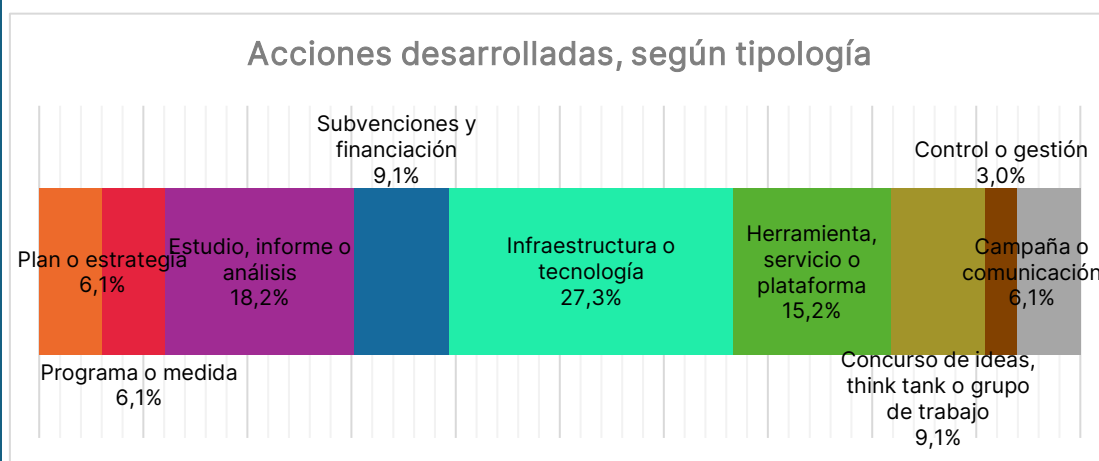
Acciones desarrolladas, según tipología

Subvenciones y financiación
9,1%

Control o gestión
3,0%

Plan o estrategia
6,1%

Estudio, informe o análisis
18,2%

Infraestructura o tecnología
27,3%

Herramienta, servicio o plataforma
15,2%

Campaña o comunicación
6,1%

Programa o medida
6,1%

Concurso de ideas, think tank o grupo de trabajo
9,1%